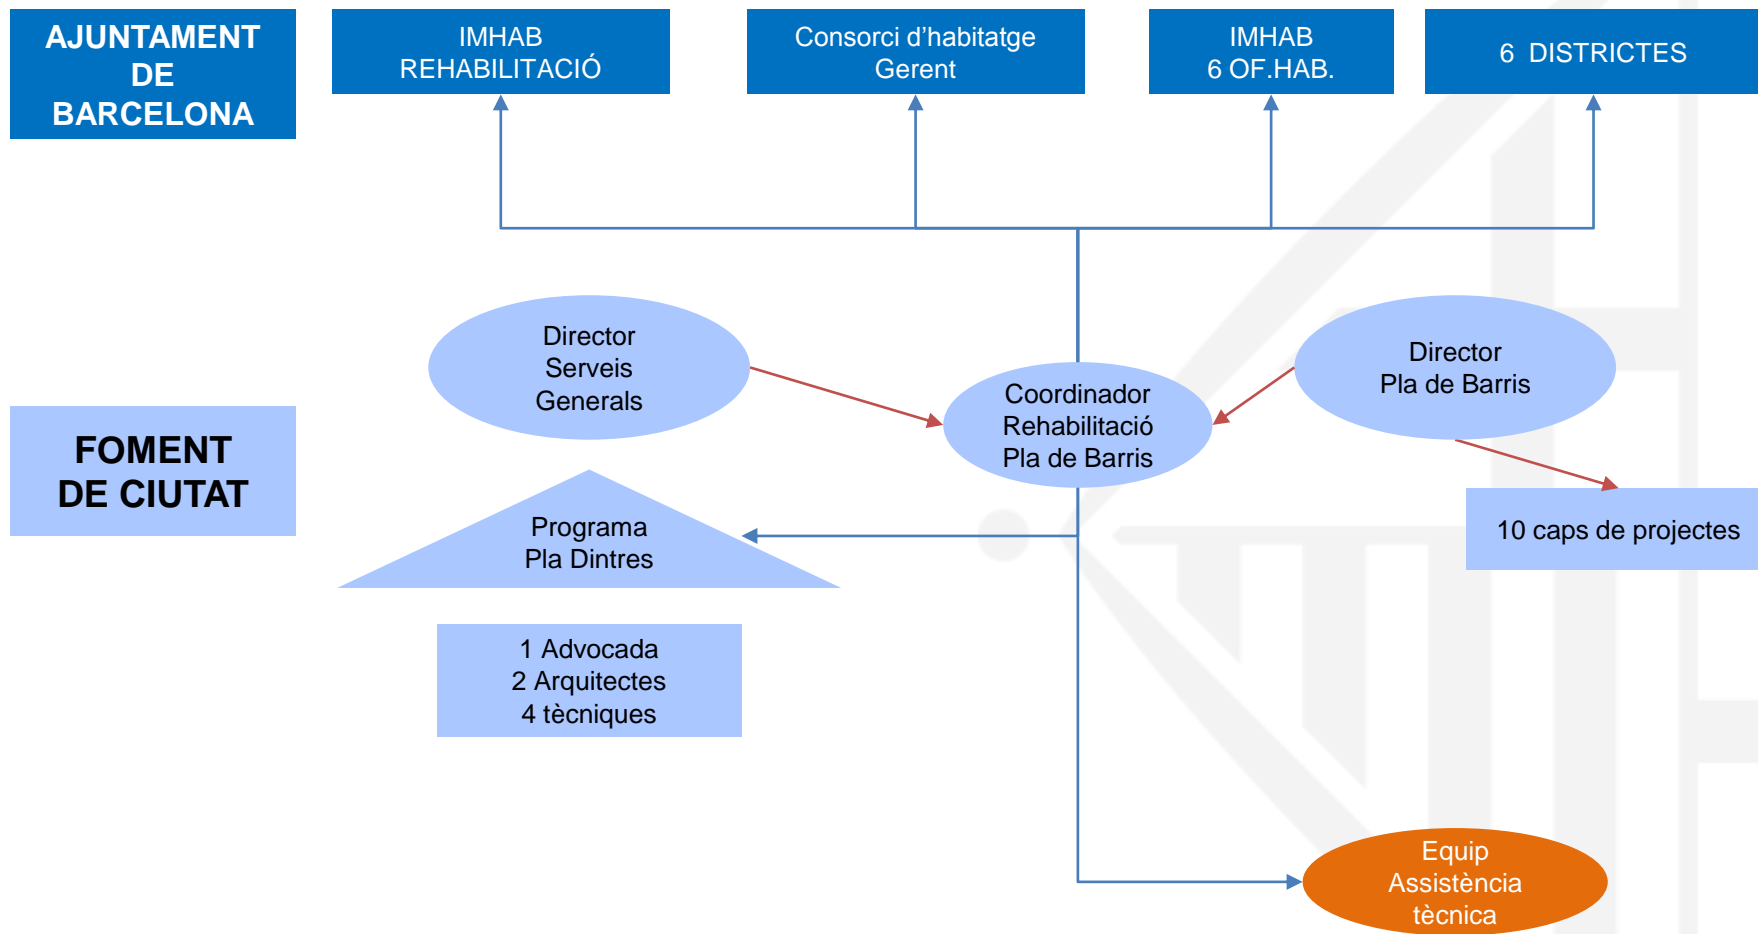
AJUNTAMENT DE BARCELONA

IMHAB REHABILITACIÓ

Consorci d’habitatge Gerent

IMHAB 6 OF.HAB.

6 DISTRICTES

Director Serveis Generals

Coordinador Rehabilitació Pla de Barris

Director Pla de Barris

FOMENT DE CIUTAT

Programa Pla Dintres

10 caps de projectes

1 Advocada
2 Arquitectes
4 tècniques

Equip Assistència tècnica